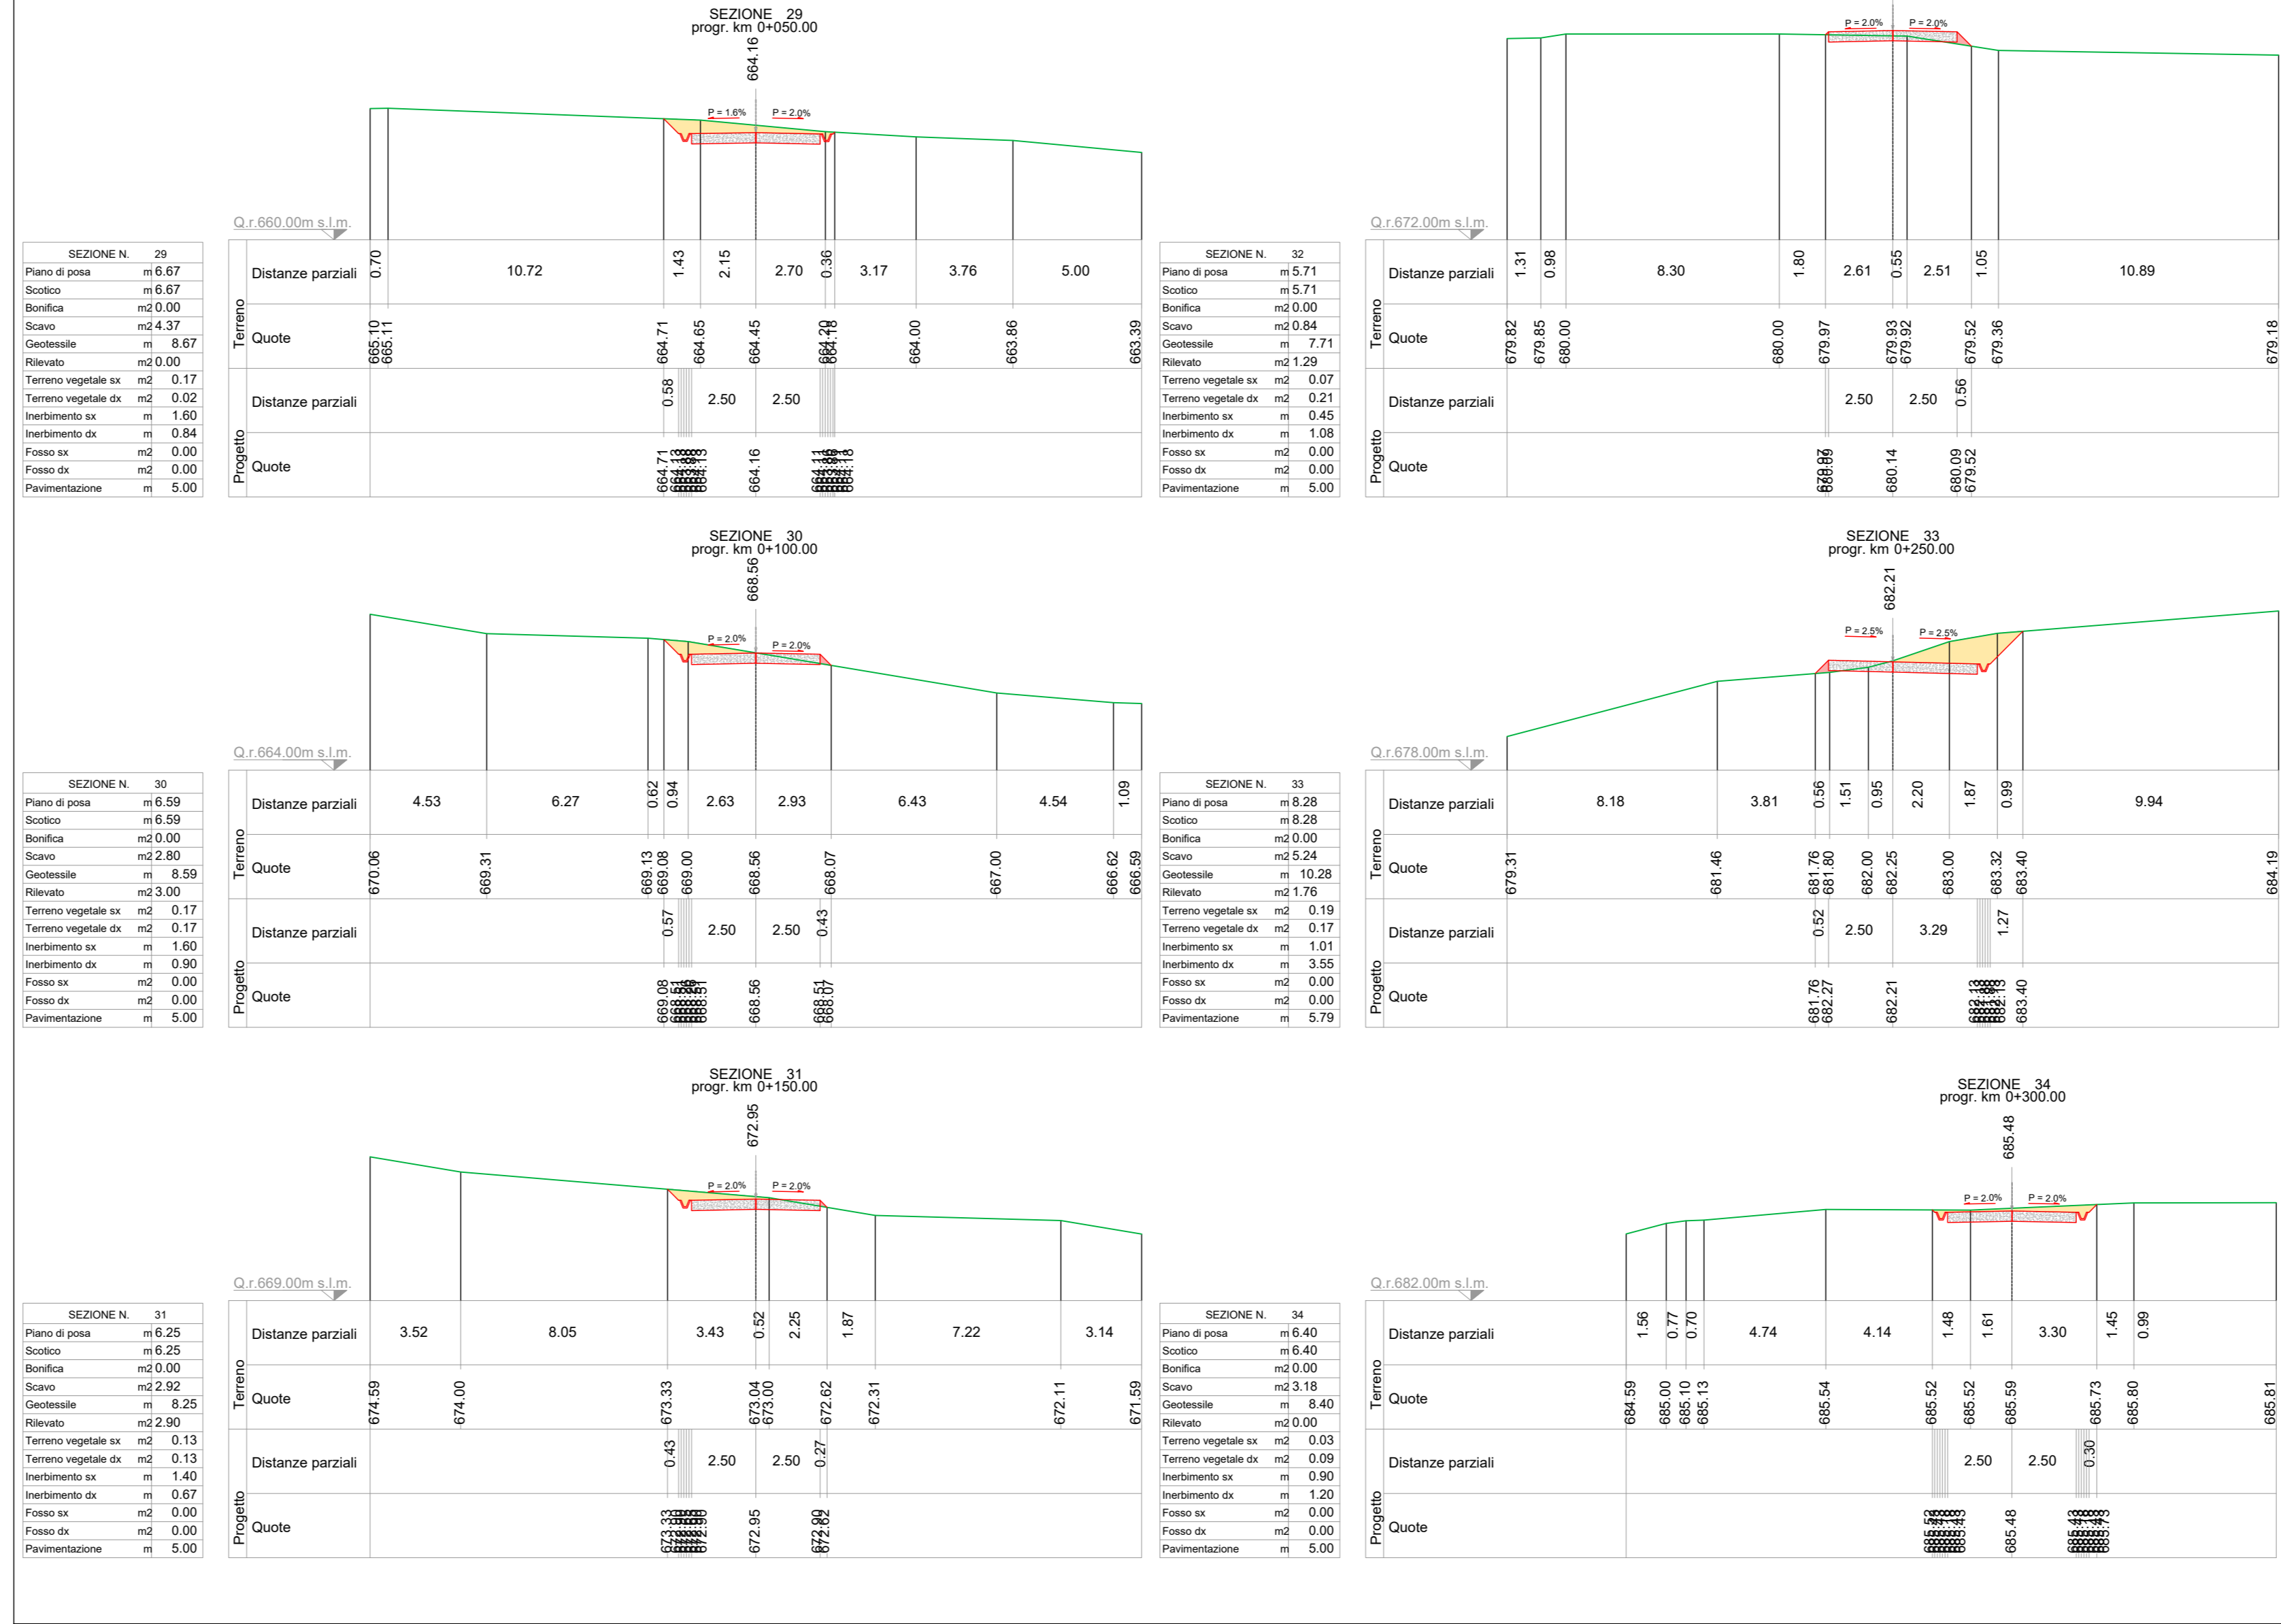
SEZIONE 29
progr. km 0+050.00
664.16
P = 1.6%  P = 2.0%
Q.r.660.00m s.l.m.

| SEZIONE N. | | 29 |
|---|---|---|
| Piano di posa | m | 6.67 |
| Scotico | m | 6.67 |
| Bonifica | m2 | 0.00 |
| Scavo | m2 | 4.37 |
| Geotessile | m | 8.67 |
| Rilevato | m2 | 0.00 |
| Terreno vegetale sx | m2 | 0.17 |
| Terreno vegetale dx | m2 | 0.02 |
| Inerbimento sx | m | 1.60 |
| Inerbimento dx | m | 0.84 |
| Fosso sx | m2 | 0.00 |
| Fosso dx | m2 | 0.00 |
| Pavimentazione | m | 5.00 |

Terreno
Distanze parziali 0.70 10.72 1.43 2.15 2.70 0.36 3.17 3.76 5.00
Quote 665.10 665.11 664.71 664.65 664.45 664.20 664.18 664.00 663.86 663.39
Progetto
Distanze parziali 0.58 2.50 2.50
Quote 664.71 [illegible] 664.16 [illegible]

P = 2.0%  P = 2.0%
Q.r.672.00m s.l.m.

| SEZIONE N. | | 32 |
|---|---|---|
| Piano di posa | m | 5.71 |
| Scotico | m | 5.71 |
| Bonifica | m2 | 0.00 |
| Scavo | m2 | 0.84 |
| Geotessile | m | 7.71 |
| Rilevato | m2 | 1.29 |
| Terreno vegetale sx | m2 | 0.07 |
| Terreno vegetale dx | m2 | 0.21 |
| Inerbimento sx | m | 0.45 |
| Inerbimento dx | m | 1.08 |
| Fosso sx | m2 | 0.00 |
| Fosso dx | m2 | 0.00 |
| Pavimentazione | m | 5.00 |

Terreno
Distanze parziali 1.31 0.98 8.30 1.80 2.61 0.55 2.51 1.05 10.89
Quote 679.82 679.85 680.00 680.00 679.97 679.93 679.92 679.52 679.36 679.18
Progetto
Distanze parziali 2.50 2.50 0.56
Quote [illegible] 680.14 680.09 679.52

SEZIONE 30
progr. km 0+100.00
668.56
P = 2.0%  P = 2.0%
Q.r.664.00m s.l.m.

| SEZIONE N. | | 30 |
|---|---|---|
| Piano di posa | m | 6.59 |
| Scotico | m | 6.59 |
| Bonifica | m2 | 0.00 |
| Scavo | m2 | 2.80 |
| Geotessile | m | 8.59 |
| Rilevato | m2 | 3.00 |
| Terreno vegetale sx | m2 | 0.17 |
| Terreno vegetale dx | m2 | 0.17 |
| Inerbimento sx | m | 1.60 |
| Inerbimento dx | m | 0.90 |
| Fosso sx | m2 | 0.00 |
| Fosso dx | m2 | 0.00 |
| Pavimentazione | m | 5.00 |

Terreno
Distanze parziali 4.53 6.27 0.62 0.94 2.63 2.93 6.43 4.54 1.09
Quote 670.06 669.31 669.13 669.08 669.00 668.56 668.07 667.00 666.62 666.59
Progetto
Distanze parziali 0.57 2.50 2.50 0.43
Quote 669.08 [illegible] 668.56 668.51 668.07

SEZIONE 33
progr. km 0+250.00
682.21
P = 2.5%  P = 2.5%
Q.r.678.00m s.l.m.

| SEZIONE N. | | 33 |
|---|---|---|
| Piano di posa | m | 8.28 |
| Scotico | m | 8.28 |
| Bonifica | m2 | 0.00 |
| Scavo | m2 | 5.24 |
| Geotessile | m | 10.28 |
| Rilevato | m2 | 1.76 |
| Terreno vegetale sx | m2 | 0.19 |
| Terreno vegetale dx | m2 | 0.17 |
| Inerbimento sx | m | 1.01 |
| Inerbimento dx | m | 3.55 |
| Fosso sx | m2 | 0.00 |
| Fosso dx | m2 | 0.00 |
| Pavimentazione | m | 5.79 |

Terreno
Distanze parziali 8.18 3.81 0.56 1.51 0.95 2.20 1.87 0.99 9.94
Quote 679.31 681.46 681.76 681.80 682.00 682.25 683.00 683.32 683.40 684.19
Progetto
Distanze parziali 0.52 2.50 3.29 1.27
Quote 681.76 682.27 682.21 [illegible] 683.40

SEZIONE 31
progr. km 0+150.00
672.95
P = 2.0%  P = 2.0%
Q.r.669.00m s.l.m.

| SEZIONE N. | | 31 |
|---|---|---|
| Piano di posa | m | 6.25 |
| Scotico | m | 6.25 |
| Bonifica | m2 | 0.00 |
| Scavo | m2 | 2.92 |
| Geotessile | m | 8.25 |
| Rilevato | m2 | 2.90 |
| Terreno vegetale sx | m2 | 0.13 |
| Terreno vegetale dx | m2 | 0.13 |
| Inerbimento sx | m | 1.40 |
| Inerbimento dx | m | 0.67 |
| Fosso sx | m2 | 0.00 |
| Fosso dx | m2 | 0.00 |
| Pavimentazione | m | 5.00 |

Terreno
Distanze parziali 3.52 8.05 3.43 0.52 2.25 1.87 7.22 3.14
Quote 674.59 674.00 673.33 673.04 673.00 672.62 672.31 672.11 671.59
Progetto
Distanze parziali 0.43 2.50 2.50 0.27
Quote 673.33 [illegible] 672.95 672.90 672.62

SEZIONE 34
progr. km 0+300.00
685.48
P = 2.0%  P = 2.0%
Q.r.682.00m s.l.m.

| SEZIONE N. | | 34 |
|---|---|---|
| Piano di posa | m | 6.40 |
| Scotico | m | 6.40 |
| Bonifica | m2 | 0.00 |
| Scavo | m2 | 3.18 |
| Geotessile | m | 8.40 |
| Rilevato | m2 | 0.00 |
| Terreno vegetale sx | m2 | 0.03 |
| Terreno vegetale dx | m2 | 0.09 |
| Inerbimento sx | m | 0.90 |
| Inerbimento dx | m | 1.20 |
| Fosso sx | m2 | 0.00 |
| Fosso dx | m2 | 0.00 |
| Pavimentazione | m | 5.00 |

Terreno
Distanze parziali 1.56 0.77 0.70 4.74 4.14 1.48 1.61 3.30 1.45 0.99
Quote 684.59 685.00 685.10 685.13 685.54 685.52 685.52 685.59 685.73 685.80 685.81
Progetto
Distanze parziali 2.50 2.50 0.30
Quote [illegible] 685.48 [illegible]